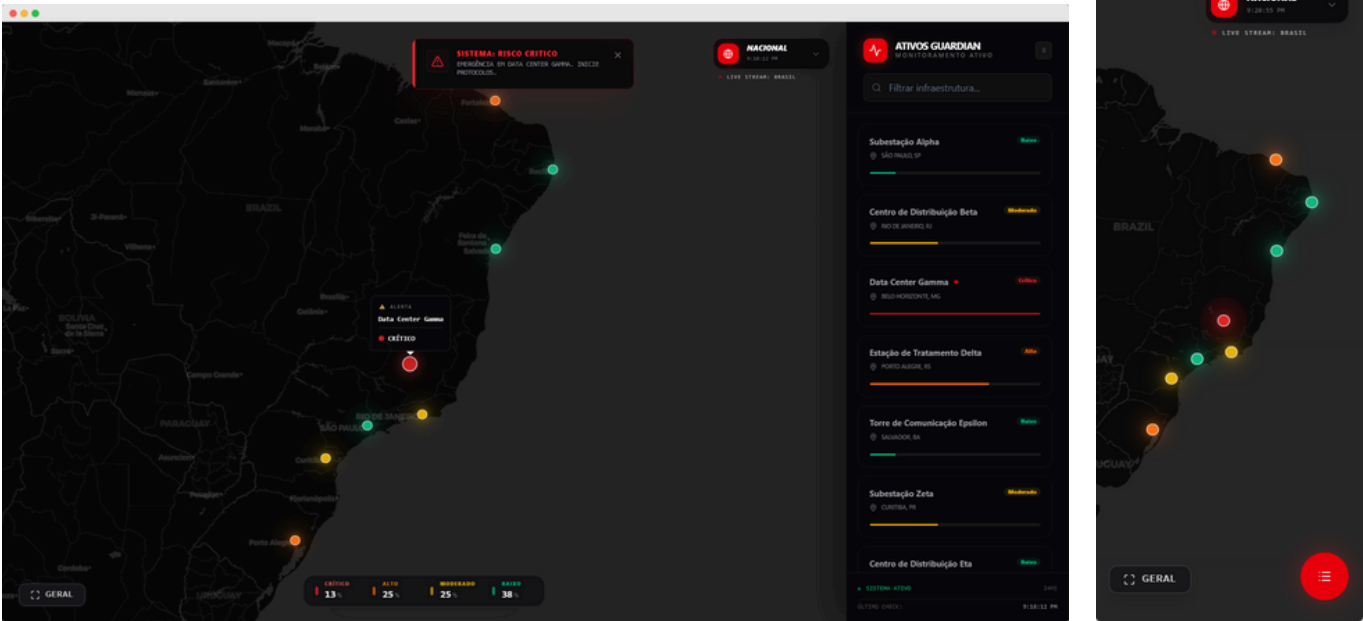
SISTEMA: RISCO CRÍTICO
EMERGÊNCIA EM DATA CENTER GAMMA. INICIE PROTOCOLOS.

NACIONAL
9:18:12 PM
LIVE STREAM: BRASIL

ATIVOS GUARDIAN
MONITORAMENTO ATIVO

Filtrar infraestrutura...

Subestação Alpha
Baixo
SÃO PAULO, SP

Centro de Distribuição Beta
Moderado
RIO DE JANEIRO, RJ

Data Center Gamma
Crítico
BELO HORIZONTE, MG

Estação de Tratamento Delta
Alto
PORTO ALEGRE, RS

Torre de Comunicação Epsilon
Baixo
SALVADOR, BA

Subestação Zeta
Moderado
CURITIBA, PR

Centro de Distribuição Eta
Baixo

SISTEMA ATIVO
ÚLTIMO CHECK:
9:18:12 PM

ALERTA
Data Center Gamma
CRÍTICO

BRAZIL
BOLIVIA
PARAGUAY
URUGUAY
Fortaleza
Salvador
Brasília
Goiânia
Campo Grande
Rio de Janeiro
São Paulo
Curitiba
Porto Alegre
Manaus
Santarém
Belém
Villavicencio
Cuiabá
Asunción
Florianópolis

GERAL

| CRÍTICO | ALTO | MODERADO | BAIXO |
|---|---|---|---|
| 13% | 25% | 25% | 38% |

9:28:55 PM
LIVE STREAM: BRASIL
BRAZIL
URUGUAY
GERAL